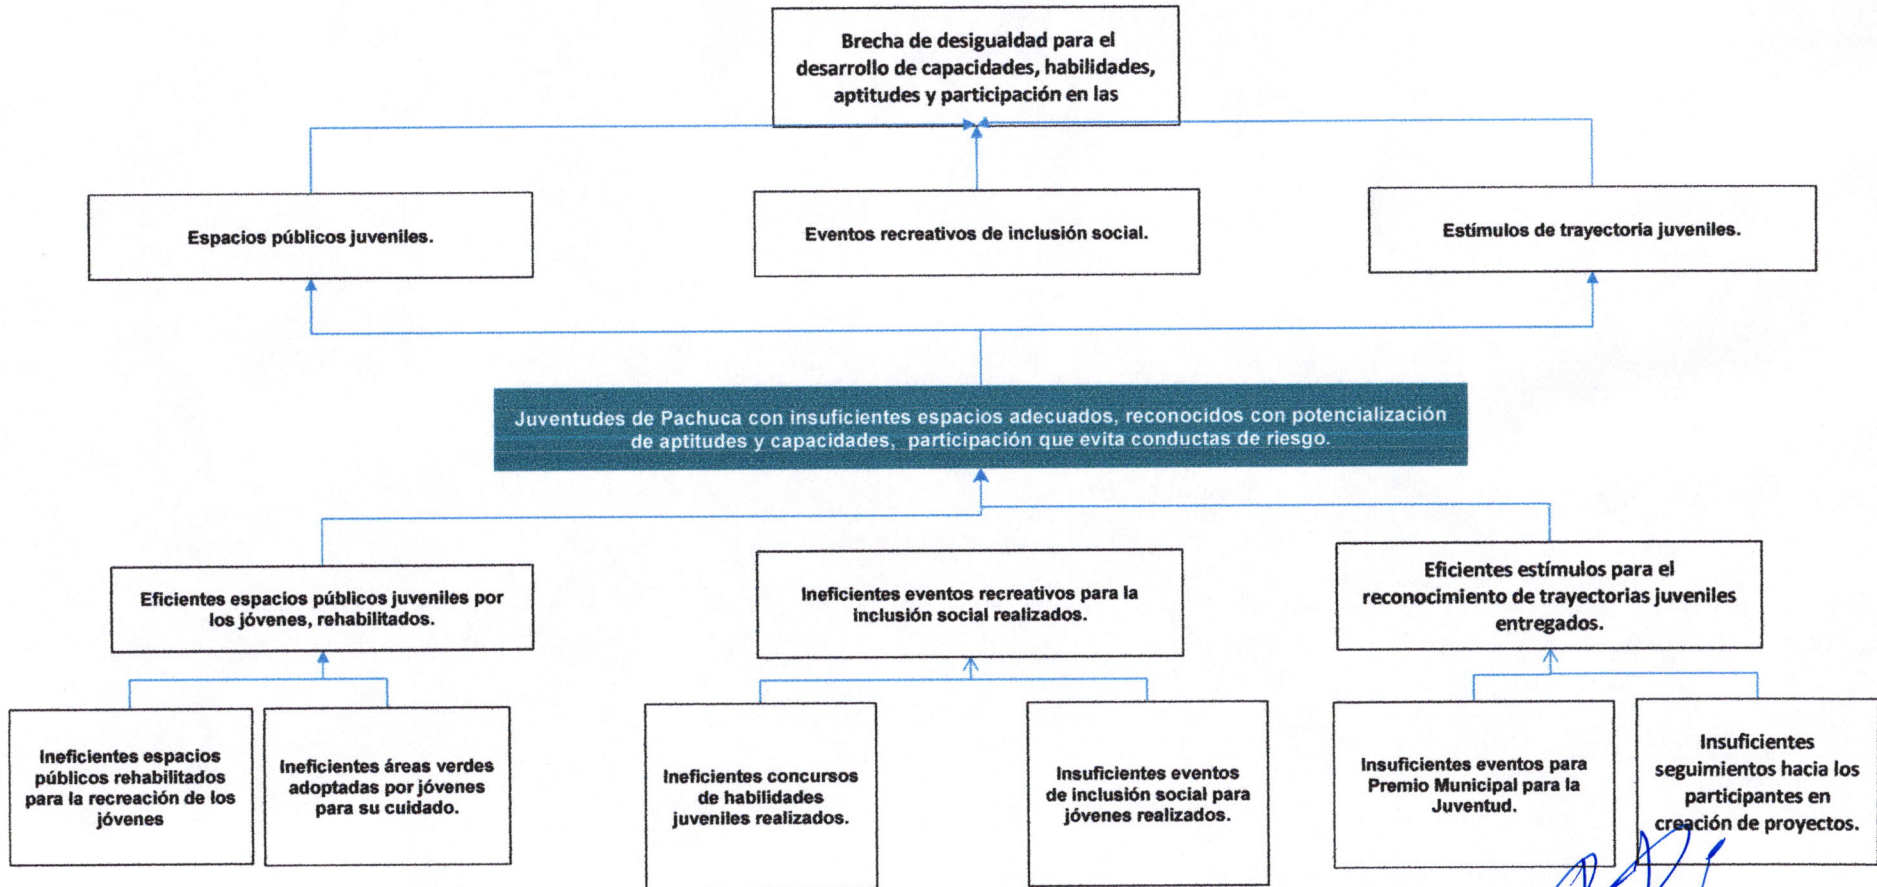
Brecha de desigualdad para el desarrollo de capacidades, habilidades, aptitudes y participación en las

Espacios públicos juveniles.

Eventos recreativos de inclusión social.

Estímulos de trayectoria juveniles.

Juventudes de Pachuca con insuficientes espacios adecuados, reconocidos con potencialización de aptitudes y capacidades, participación que evita conductas de riesgo.

Eficientes espacios públicos juveniles por los jóvenes, rehabilitados.

Ineficientes eventos recreativos para la inclusión social realizados.

Eficientes estímulos para el reconocimiento de trayectorias juveniles entregados.

Ineficientes espacios públicos rehabilitados para la recreación de los jóvenes

Ineficientes áreas verdes adoptadas por jóvenes para su cuidado.

Ineficientes concursos de habilidades juveniles realizados.

Insuficientes eventos de inclusión social para jóvenes realizados.

Insuficientes eventos para Premio Municipal para la Juventud.

Insuficientes seguimientos hacia los participantes en creación de proyectos.